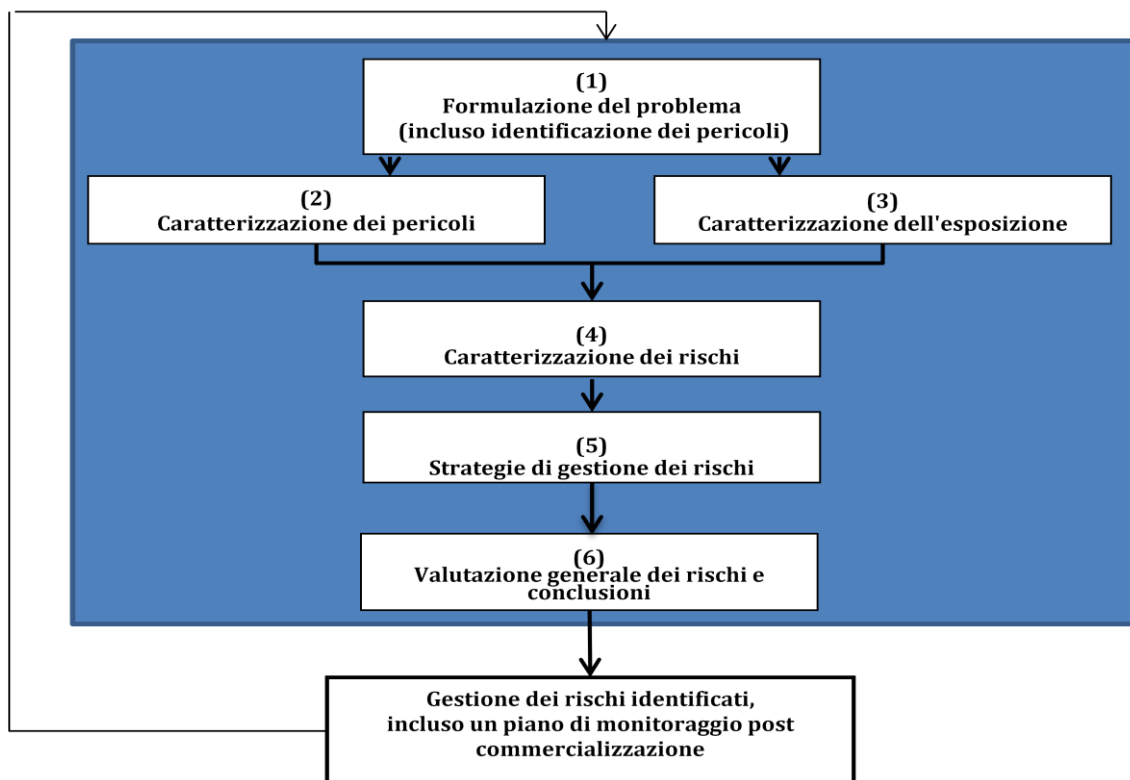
(1)
Formulazione del problema
(incluso identificazione dei pericoli)

(2)
Caratterizzazione dei pericoli

(3)
Caratterizzazione dell'esposizione

(4)
Caratterizzazione dei rischi

(5)
Strategie di gestione dei rischi

(6)
Valutazione generale dei rischi e conclusioni

Gestione dei rischi identificati, incluso un piano di monitoraggio post commercializzazione